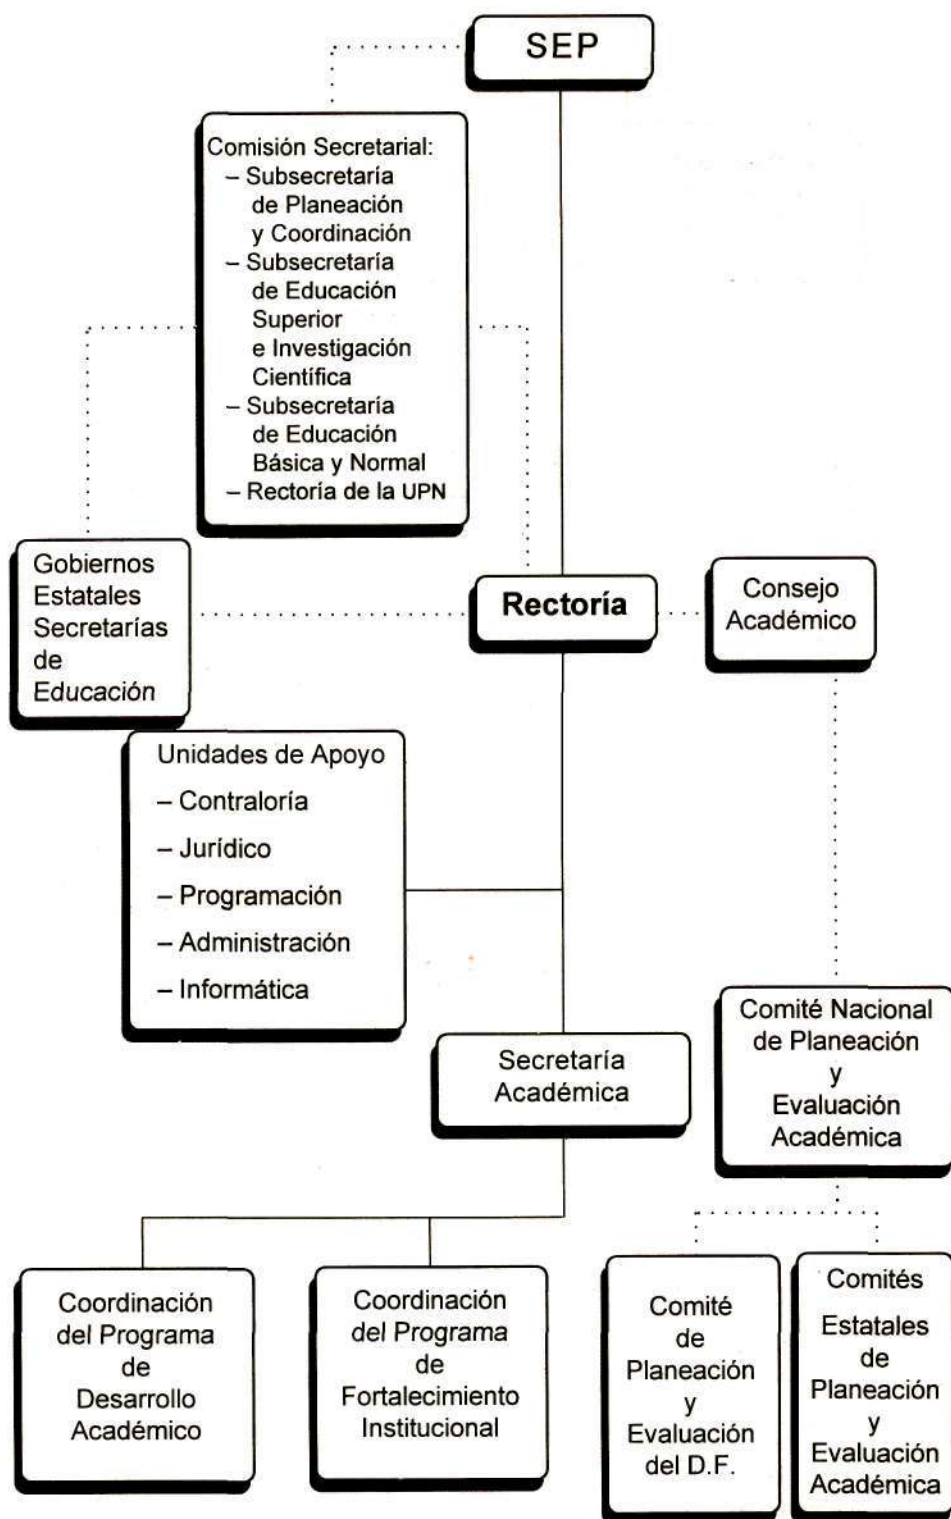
SEP

Comisión Secretarial:
– Subsecretaría de Planeación y Coordinación
– Subsecretaría de Educación Superior e Investigación Científica
– Subsecretaría de Educación Básica y Normal
– Rectoría de la UPN

Gobiernos Estatales Secretarías de Educación

Rectoría

Consejo Académico

Unidades de Apoyo
– Contraloría
– Jurídico
– Programación
– Administración
– Informática

Comité Nacional de Planeación y Evaluación Académica

Secretaría Académica

Coordinación del Programa de Desarrollo Académico

Coordinación del Programa de Fortalecimiento Institucional

Comité de Planeación y Evaluación del D.F.

Comités Estatales de Planeación y Evaluación Académica